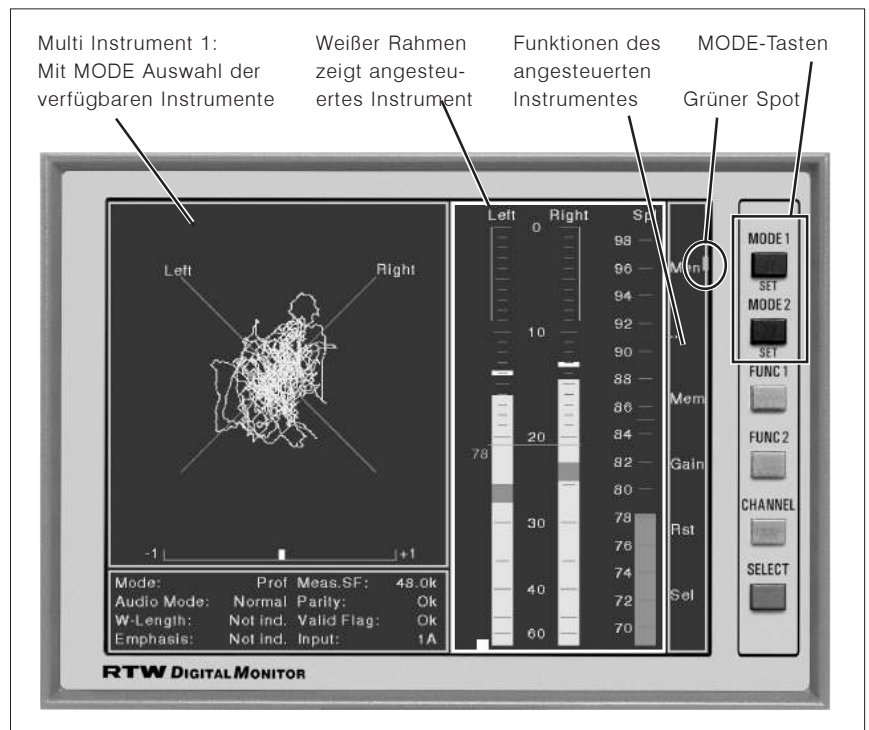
Multi Instrument 1:
Mit MODE Auswahl der verfügbaren Instrumente

Weißer Rahmen zeigt angesteuertes Instrument

Funktionen des angesteuerten Instrumentes

MODE-Tasten

Grüner Spot

Left

Right

-1

+1

| Mode: | Prof | Meas.SF: | 48.0k |
|---|---|---|---|
| Audio Mode: | Normal | Parity: | Ok |
| W-Length: | Not ind. | Valid Flag: | Ok |
| Emphasis: | Not ind. | Input: | 1A |

Left Right Sp

0

10

20

78

30

40

60

98
96
94
92
90
88
86
84
82
80
78
76
74
72
70

Mem

Mem

Gain

Rst

Sel

MODE 1
SET
MODE 2
SET
FUNC 1
FUNC 2
CHANNEL
SELECT

RTW DIGITAL MONITOR